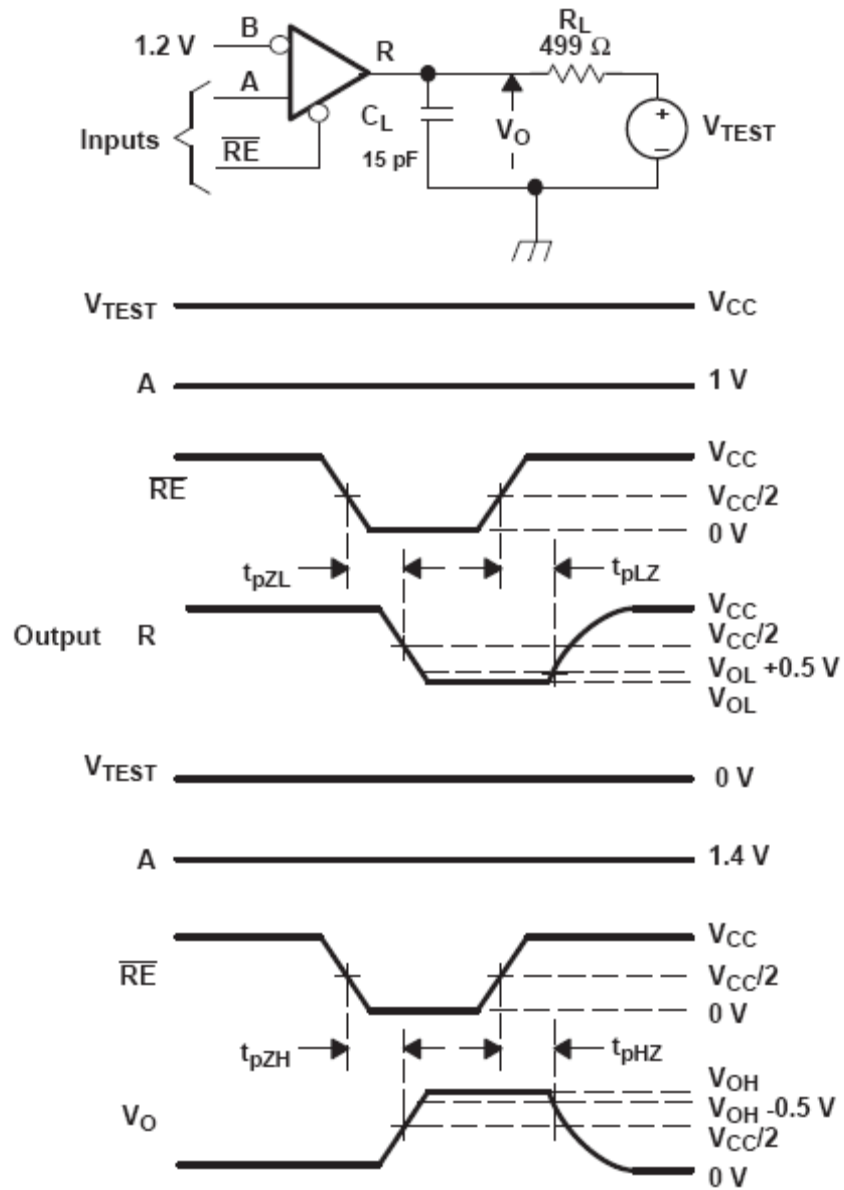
1.2 V
B
A
Inputs
$\overline{RE}$
R
$C_L$
15 pF
$V_O$
$R_L$
499 Ω
$V_{TEST}$

$V_{TEST}$
$V_{CC}$
A
1 V
$\overline{RE}$
$V_{CC}$
$V_{CC}/2$
0 V
$t_{pZL}$
$t_{pLZ}$
Output R
$V_{CC}$
$V_{CC}/2$
$V_{OL}$ +0.5 V
$V_{OL}$

$V_{TEST}$
0 V
A
1.4 V
$\overline{RE}$
$V_{CC}$
$V_{CC}/2$
0 V
$t_{pZH}$
$t_{pHZ}$
$V_O$
$V_{OH}$
$V_{OH}$ -0.5 V
$V_{CC}/2$
0 V